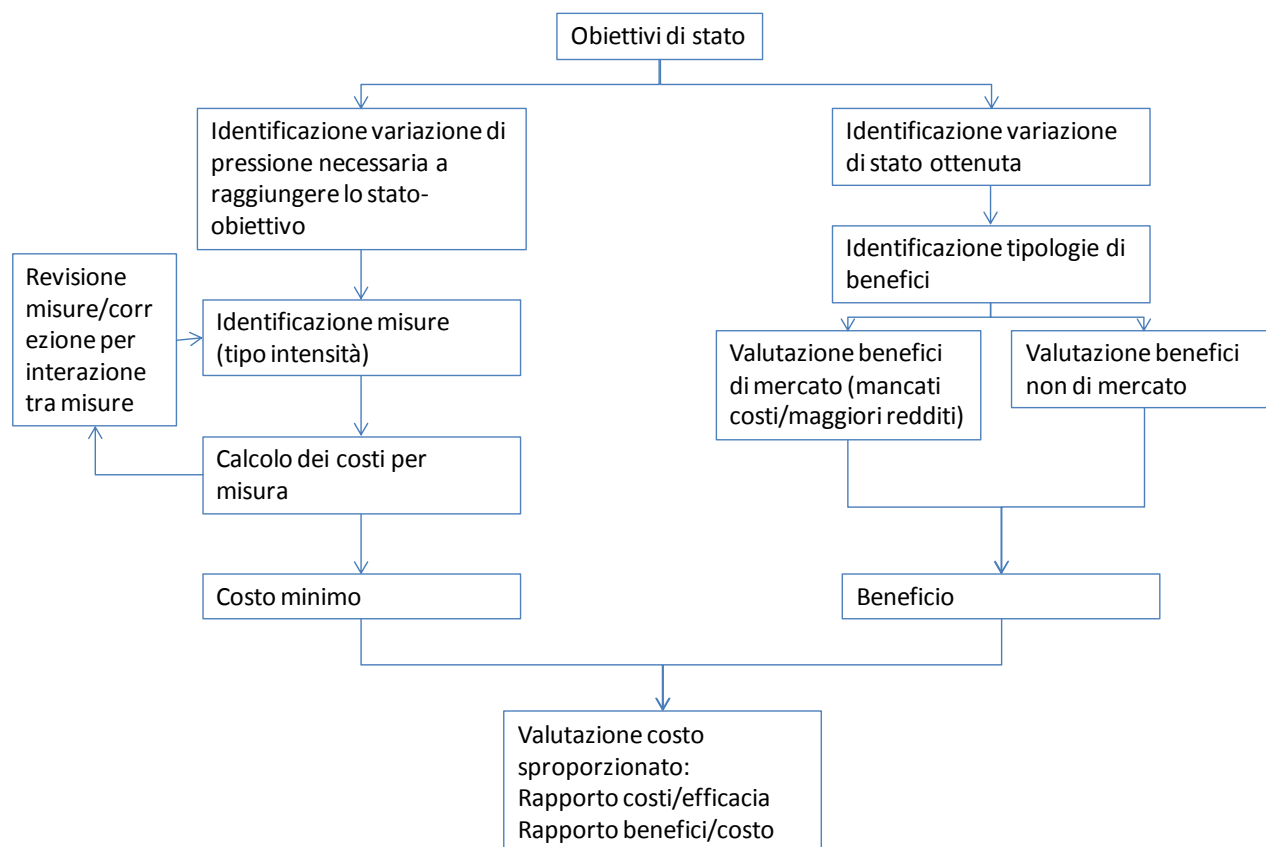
Obiettivi di stato

Identificazione variazione di pressione necessaria a raggiungere lo stato-obiettivo

Identificazione variazione di stato ottenuta

Identificazione tipologie di benefici

Revisione misure/correzione per interazione tra misure

Identificazione misure (tipo intensità)

Valutazione benefici di mercato (mancati costi/maggiori redditi)

Valutazione benefici non di mercato

Calcolo dei costi per misura

Costo minimo

Beneficio

Valutazione costo sproporzionato:
Rapporto costi/efficacia
Rapporto benefici/costo